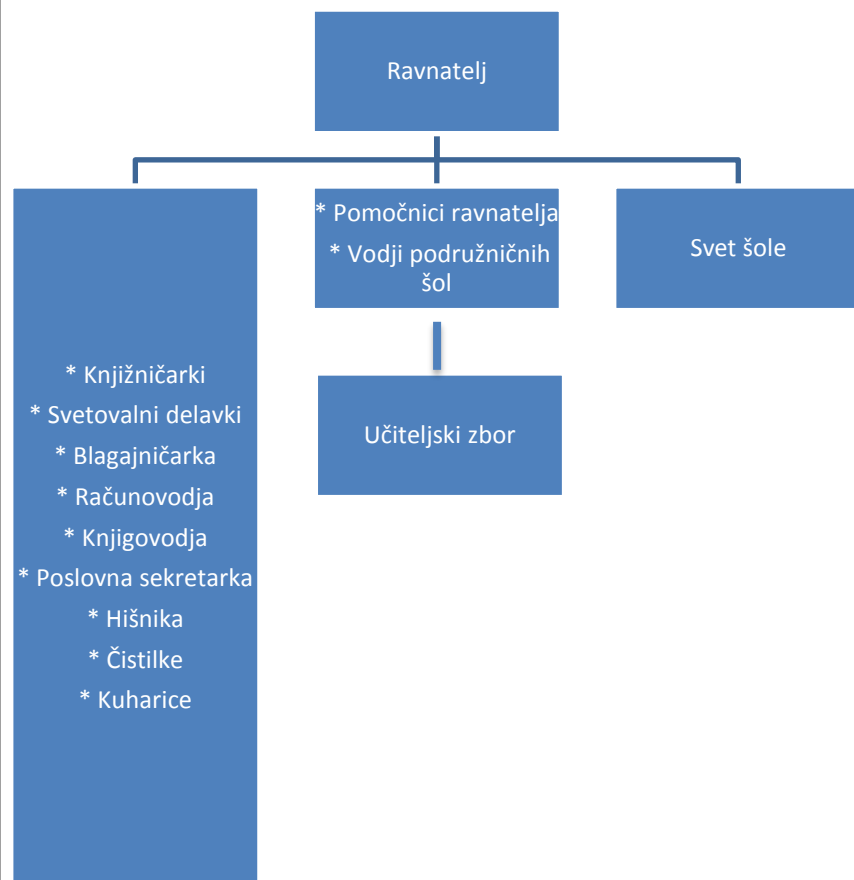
Ravnatelj

* Knjižničarki
* Svetovalni delavki
* Blagajničarka
* Računovodja
* Knjigovodja
* Poslovna sekretarka
* Hišnika
* Čistilke
* Kuharice

* Pomočnici ravnatelja
* Vodji podružničnih šol

Učiteljski zbor

Svet šole